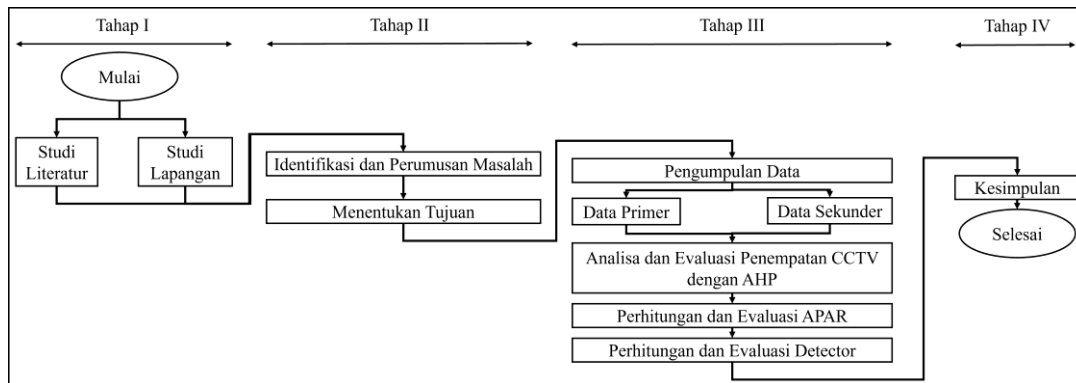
Tahap I

Mulai

Studi Literatur

Studi Lapangan

Tahap II

Identifikasi dan Perumusan Masalah

Menentukan Tujuan

Tahap III

Pengumpulan Data

Data Primer

Data Sekunder

Analisa dan Evaluasi Penempatan CCTV dengan AHP

Perhitungan dan Evaluasi APAR

Perhitungan dan Evaluasi Detector

Tahap IV

Kesimpulan

Selesai